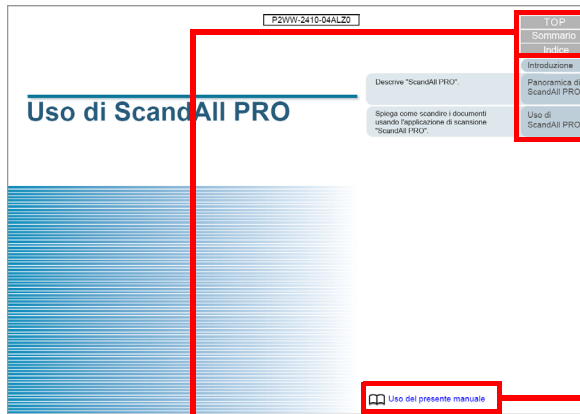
P2WW-2410-04ALZ0

TOP
Sommario
Indice

Uso di ScandAll PRO

Introduzione

Descrive "ScandAll PRO".

Panoramica di ScandAll PRO

Spiega come scandire i documenti usando l'applicazione di scansione "ScandAll PRO".

Uso di ScandAll PRO

Uso del presente manuale